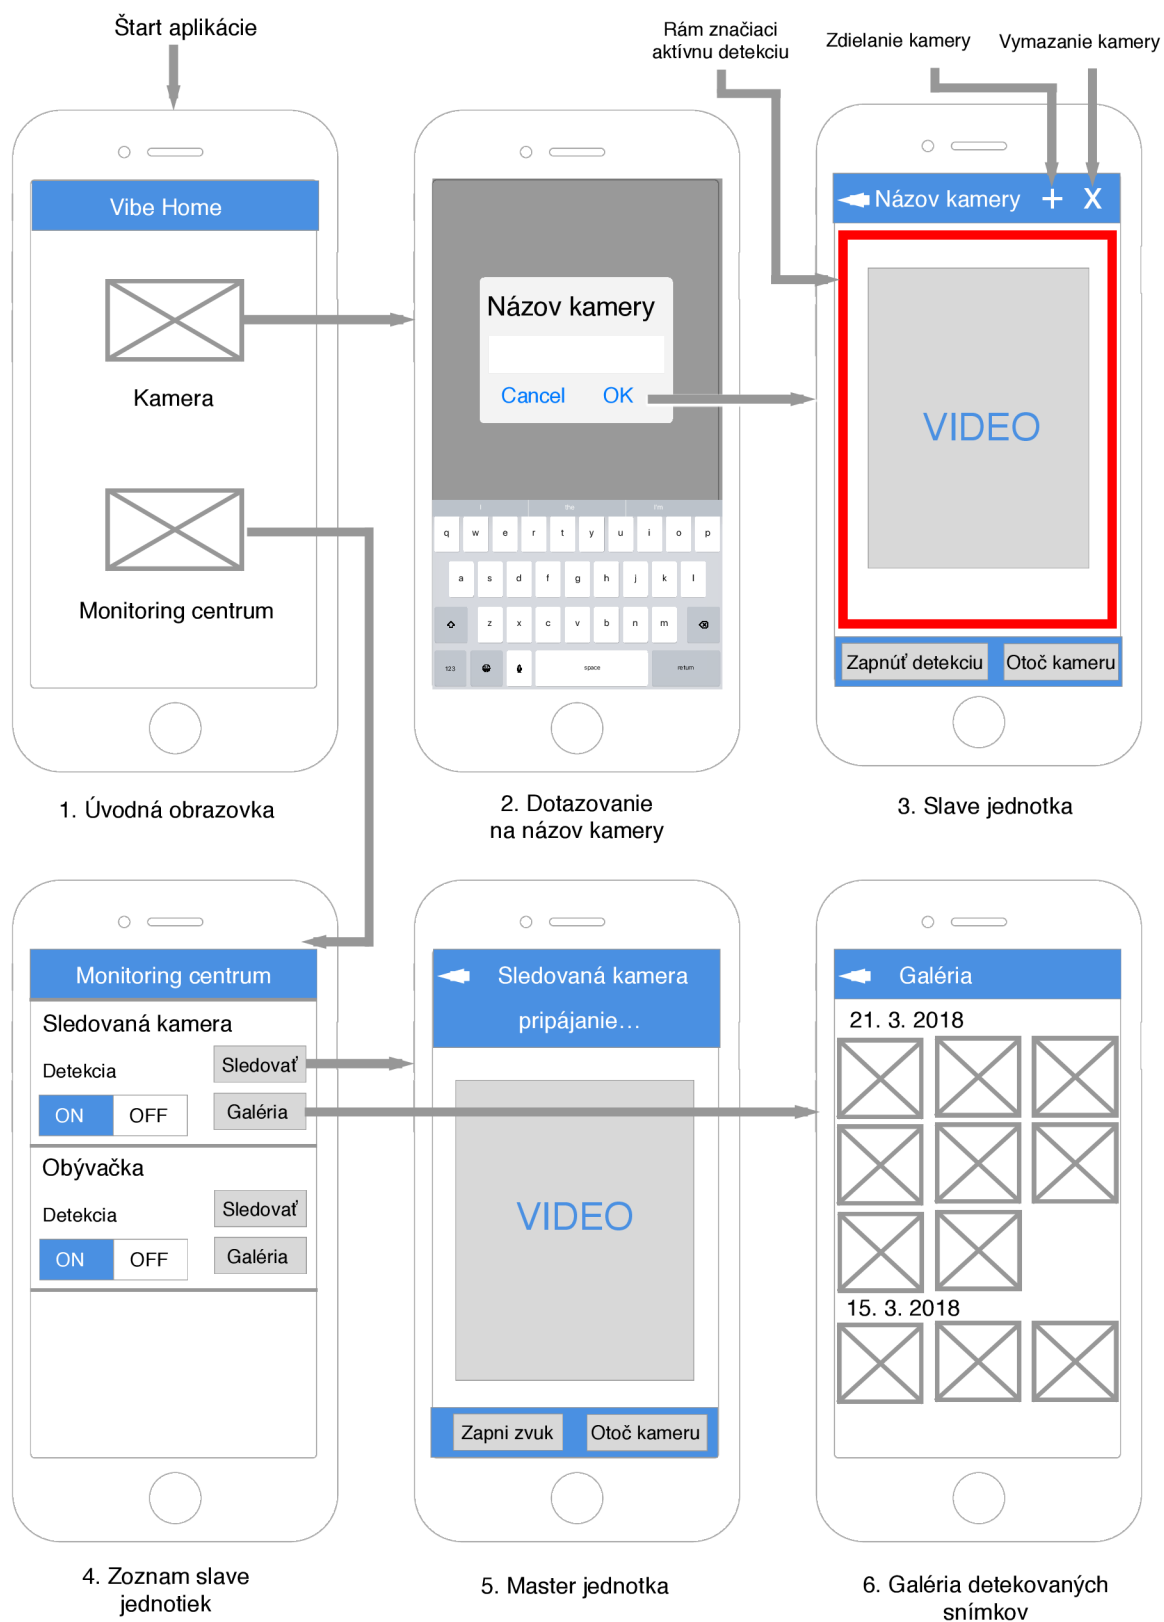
Štart aplikácie

Rám značiaci aktívnu detekciu

Zdielanie kamery

Vymazanie kamery

Vibe Home

Kamera

Monitoring centrum

1. Úvodná obrazovka

Názov kamery

Cancel OK

I the I'm

q w e r t y u i o p

a s d f g h j k l

z x c v b n m

123 space return

2. Dotazovanie na názov kamery

Názov kamery + X

VIDEO

Zapnúť detekciu Otoč kameru

3. Slave jednotka

Monitoring centrum

Sledovaná kamera

Detekcia

Sledovať

ON OFF

Galéria

Obývačka

Detekcia

Sledovať

ON OFF

Galéria

4. Zoznam slave jednotiek

Sledovaná kamera pripájanie...

VIDEO

Zapni zvuk Otoč kameru

5. Master jednotka

Galéria

21. 3. 2018

15. 3. 2018

6. Galéria detekovaných snímkov